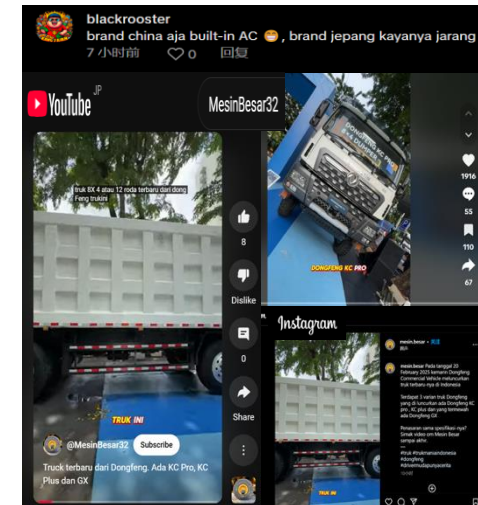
blackrooster
brand china aja built-in AC 😁 , brand jepang kayanya jarang

7 小时前 ♡ 0 回复

YouTube JP

MesinBesar32

truk 8X 4 atau 12 roda terbaru dari dong Feng trukini

8

Dislike

0

Share

TRUK INI

@MesinBesar32 Subscribe

Truck terbaru dari Dongfeng. Ada KC Pro, KC Plus dan GX

DONGFENG KC PRO

1916

55

110

67

DONGFENG KC PRO

Instagram

mesin.besar

Pada tanggal 20 February 2025 kemarin Dongfeng Commercial Vehicle meluncurkan truk terbaru nya di Indonesia

Terdapat 3 varian truk Dongfeng yang di luncurkan ada Dongfeng KC pro , KC plus dan yang terakhir ada Dongfeng GX

Penasaran sama spesifikasi nya? Simak video ini Mesin Besar sampai akhir.

#truk #trukmanaindonesia #dongfeng #drivermudapunyacerita